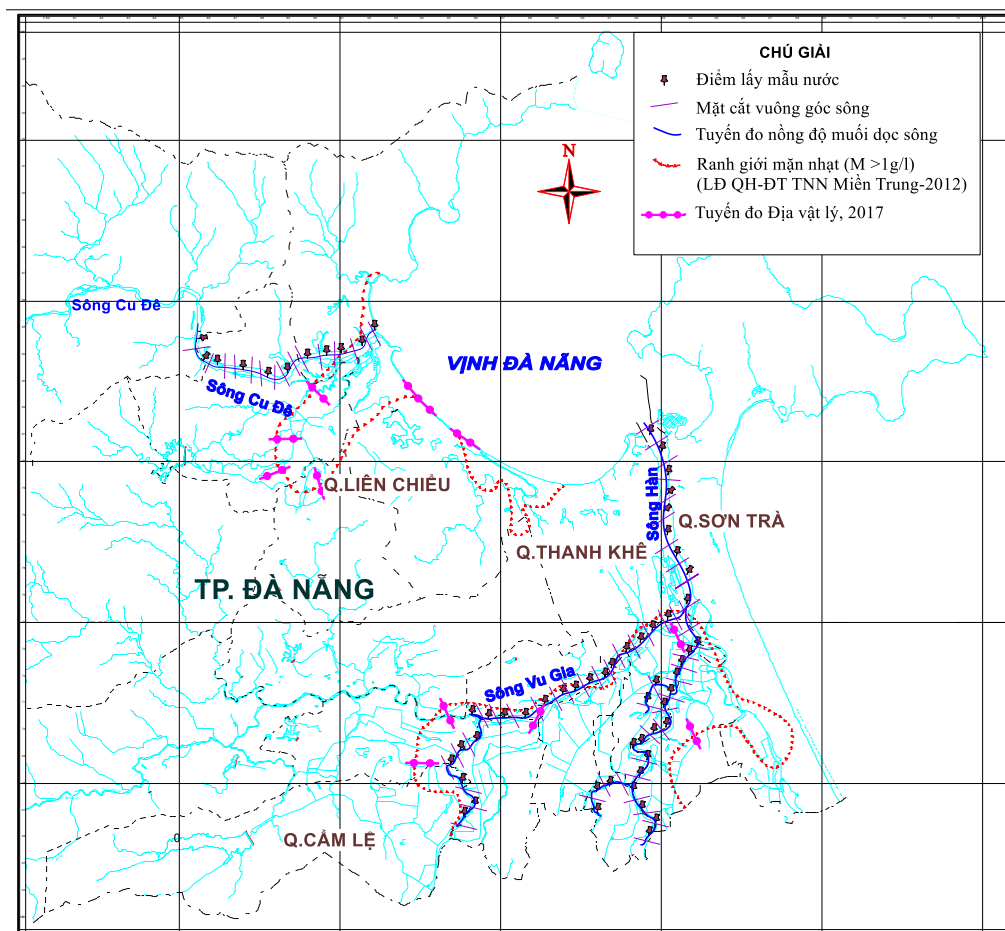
CHÚ GIẢI
Điểm lấy mẫu nước
Mặt cắt vuông góc sông
Tuyến đo nồng độ muối dọc sông
Ranh giới mặn nhạt (M >1g/l)
(LĐ QH-ĐT TNN Miền Trung-2012)
Tuyến đo Địa vật lý, 2017

N

Sông Cu Đê
VỊNH ĐÀ NẴNG
Sông Cu Đê
Q.LIÊN CHIỂU
Sông Hàn
Q.SƠN TRÀ
Q.THANH KHÊ
TP. ĐÀ NẴNG
Sông Vu Gia
Q.CẨM LỆ